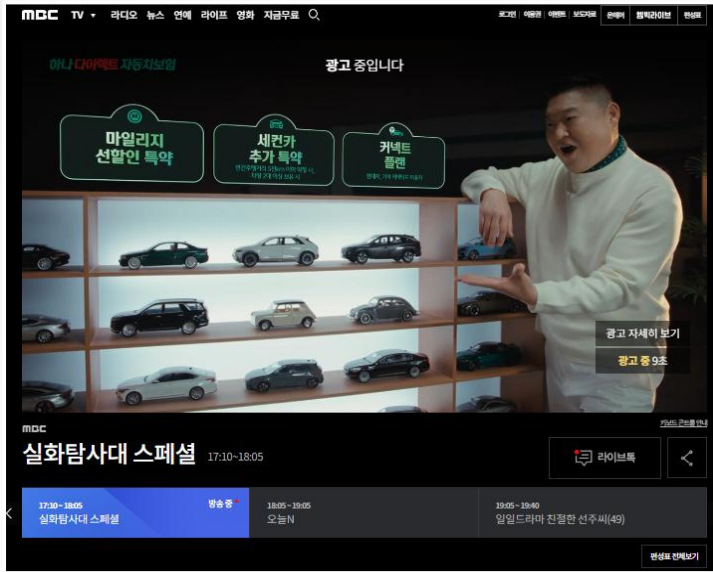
MBC TV ▾ 라디오 뉴스 연예 라이프 영화 지금무료

로그인 이용권 이벤트 보도자료 온에어 월픽라이브 편성표

하나 다이렉트 자동차보험

광고 중입니다

마일리지 선할인 특약

세컨카 추가 특약

커넥트 플랜

광고 자세히 보기

광고 중 9초

MBC

실화탐사대 스페셜 17:10~18:05

라이브톡

17:10~18:05 방송중 실화탐사대 스페셜

18:05~19:05 오늘N

19:05~19:40 일일드라마 친절한 선주씨(49)

편성표 전체보기